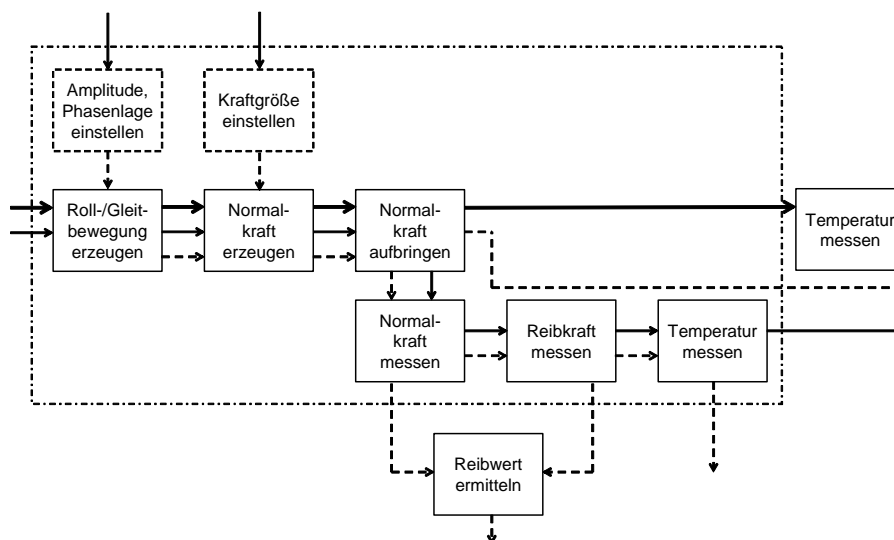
Amplitude, Phasenlage einstellen

Kraftgröße einstellen

Roll-/Gleitbewegung erzeugen

Normalkraft erzeugen

Normalkraft aufbringen

Temperatur messen

Normalkraft messen

Reibkraft messen

Temperatur messen

Reibwert ermitteln